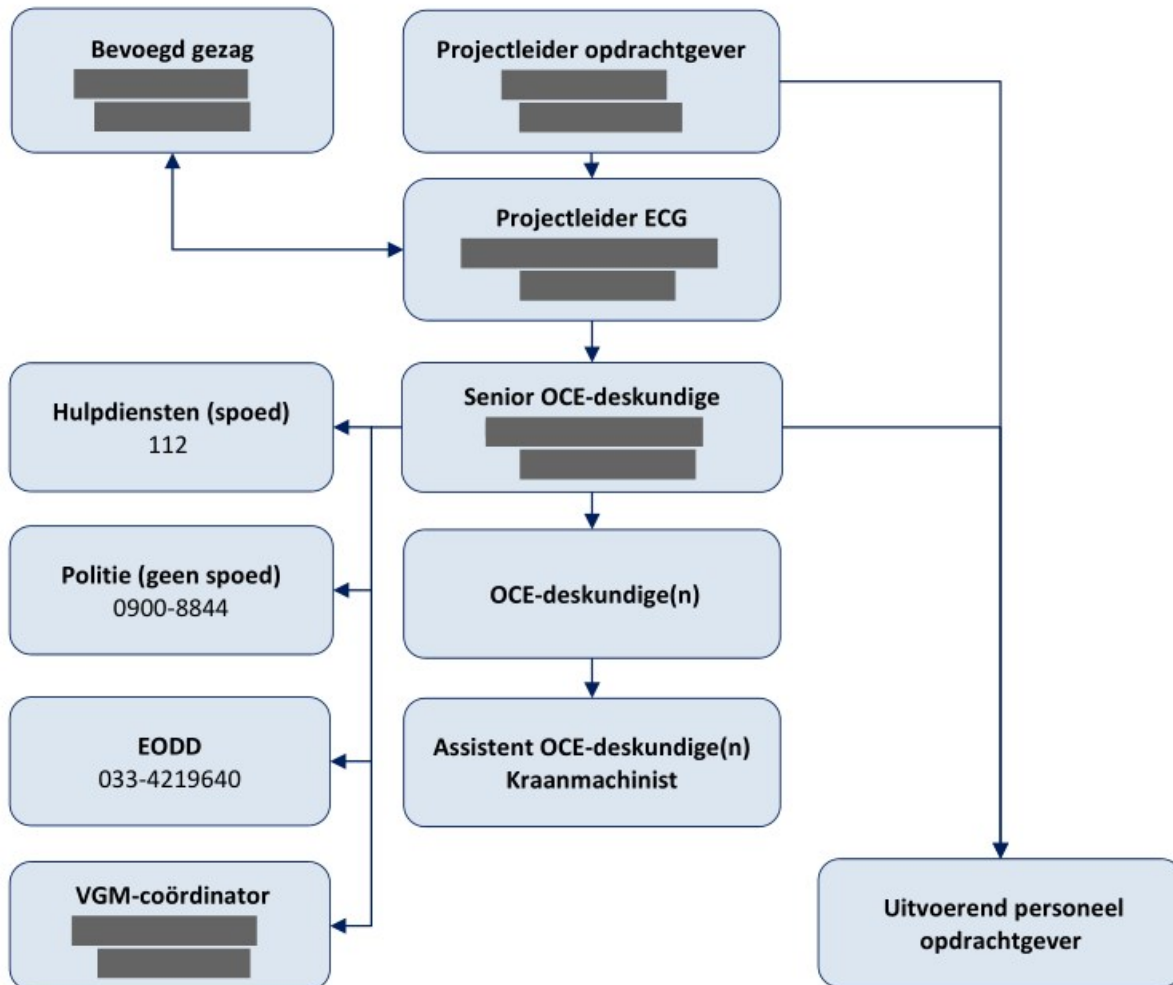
Bevoegd gezag
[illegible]
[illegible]

Projectleider opdrachtgever
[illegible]
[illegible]

Projectleider ECG
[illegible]
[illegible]

Senior OCE-deskundige
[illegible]
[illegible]

Hulpdiensten (spoed)
112

Politie (geen spoed)
0900-8844

EODD
033-4219640

VGM-coördinator
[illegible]
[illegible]

OCE-deskundige(n)

Assistent OCE-deskundige(n)
Kraanmachinist

Uitvoerend personeel opdrachtgever